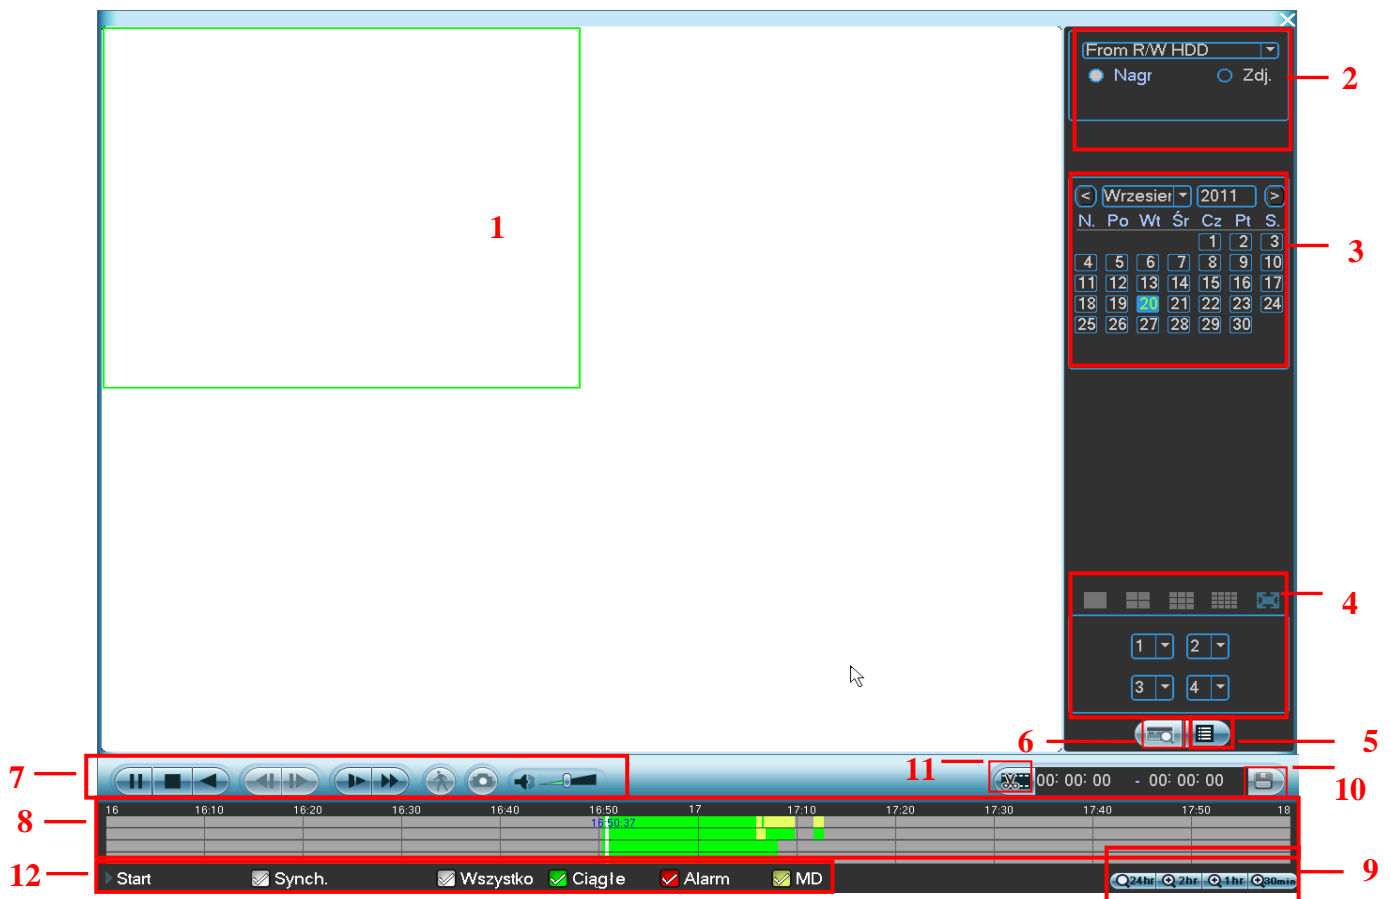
1

From R/W HDD
Nagr Zdj.

2

< Wrzesień 2011 >
N. Po Wt Śr Cz Pt S.
1 2 3
4 5 6 7 8 9 10
11 12 13 14 15 16 17
18 19 20 21 22 23 24
25 26 27 28 29 30

3

4

1 2
3 4

6

5

7

11

00: 00: 00 - 00: 00: 00

10

8

16 16:10 16:20 16:30 16:40 16:50 17 17:10 17:20 17:30 17:40 17:50 18
16:50:37

12

Start Synch. Wszystko Ciągle Alarm MD

9

24hr 2hr 1hr 30min